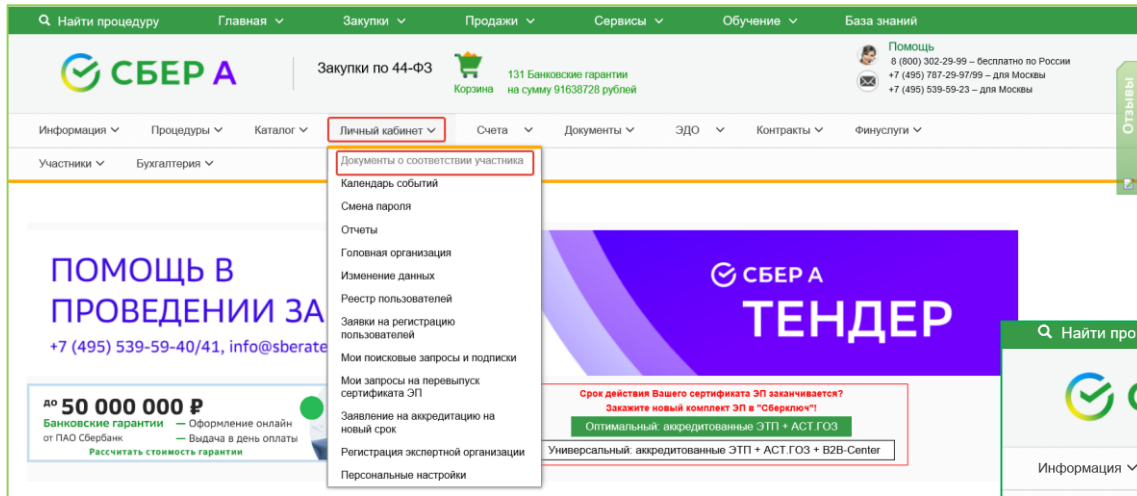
Найти процедуру Главная Закупки Продажи Сервисы Обучение База знаний

СБЕР А

Закупки по 44-ФЗ

Корзина

131 Банковские гарантии на сумму 91638728 рублей

Помощь
8 (800) 302-29-99 – бесплатно по России
+7 (495) 787-29-97/99 – для Москвы
+7 (495) 539-59-23 – для Москвы

Отзывы

Информация Процедуры Каталог Личный кабинет Счета Документы ЭДО Контракты Финуслуги

Участники Бухгалтерия

Документы о соответствии участника
Календарь событий
Смена пароля
Отчеты
Головная организация
Изменение данных
Реестр пользователей
Заявки на регистрацию пользователей
Мои поисковые запросы и подписки
Мои запросы на перевыпуск сертификата ЭП
Заявление на аккредитацию на новый срок
Регистрация экспертной организации
Персональные настройки

ПОМОЩЬ В ПРОВЕДЕНИИ ЗА
+7 (495) 539-59-40/41, info@sberate

СБЕР А ТЕНДЕР

до 50 000 000 ₽
Банковские гарантии от ПАО Сбербанк
— Оформление онлайн
— Выдача в день оплаты
Рассчитать стоимость гарантии

Срок действия Вашего сертификата ЭП заканчивается?
Закажите новый комплект ЭП в "Сберключ"!
Оптимальный: аккредитованные ЭТП + АСТ.ГОЗ
Универсальный: аккредитованные ЭТП + АСТ.ГОЗ + B2B-Center

Найти про

Информация